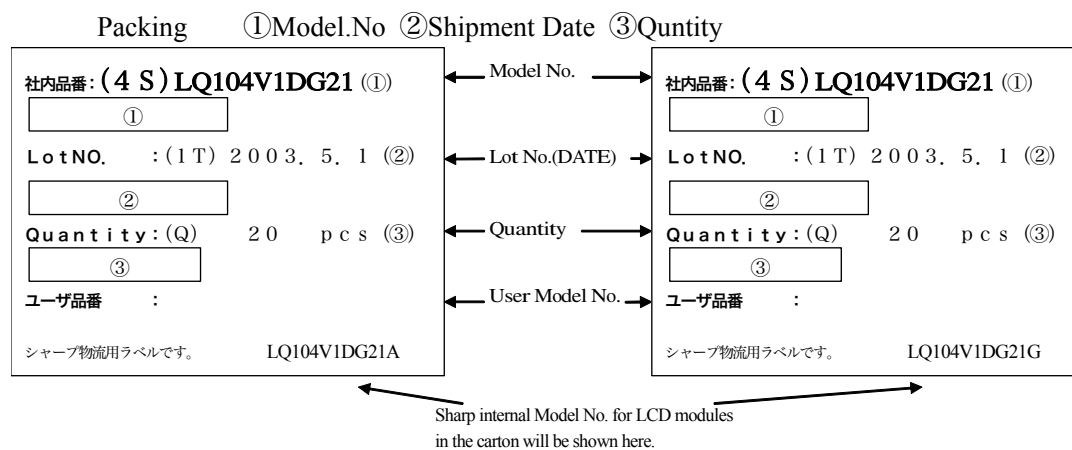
Packing ①Model.No ②Shipment Date ③Quntity

社内品番：(4S) LQ104V1DG21 (①)

①

LotNO. :(1T) 2003. 5. 1 (②)

②

Quantity:(Q) 20 pcs (③)

③

ユーザ品番 :

シャープ物流用ラベルです。 LQ104V1DG21A

Model No.

Lot No.(DATE)

Quantity

User Model No.

社内品番：(4S) LQ104V1DG21 (①)

①

LotNO. :(1T) 2003. 5. 1 (②)

②

Quantity:(Q) 20 pcs (③)

③

ユーザ品番 :

シャープ物流用ラベルです。 LQ104V1DG21G

Sharp internal Model No. for LCD modules in the carton will be shown here.